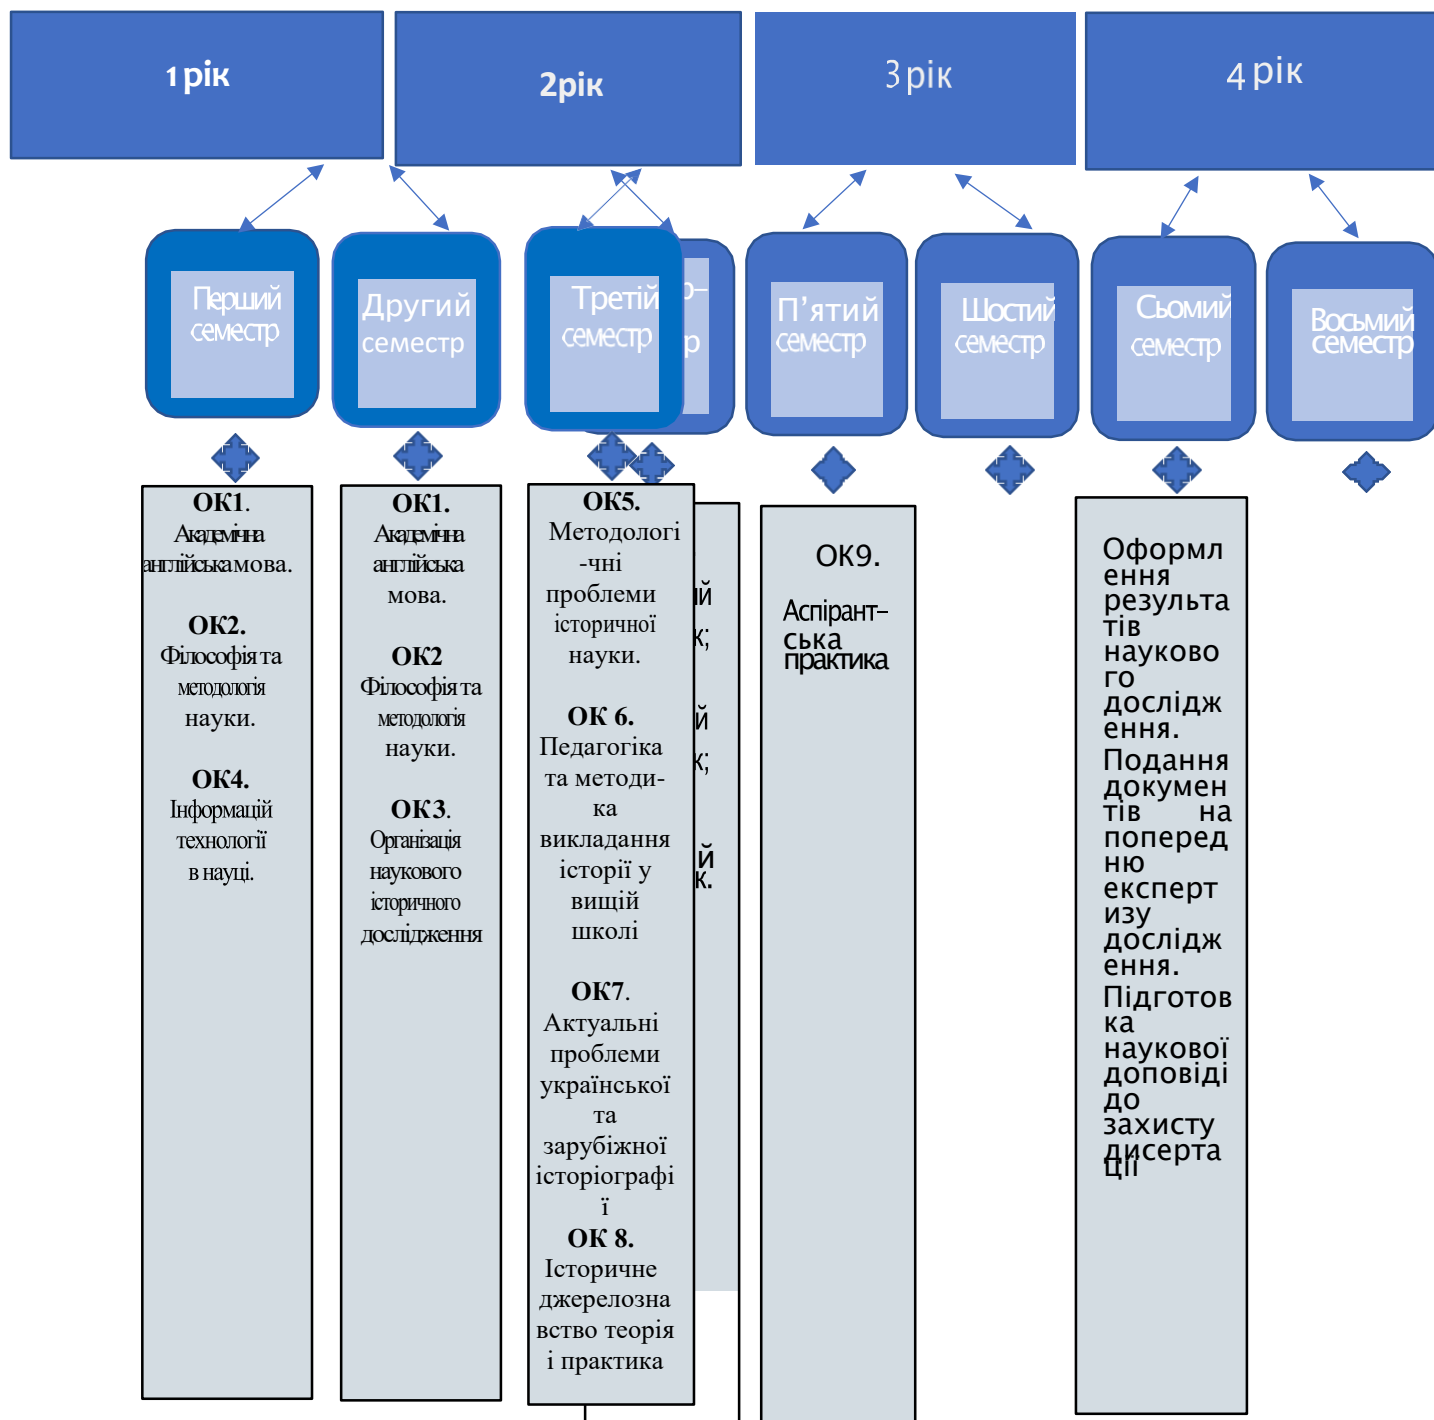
1 рік

2рік

3 рік

4 рік

Перший семестр

Другий семестр

Третій семестр

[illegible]

П'ятий семестр

Шостий семестр

Сьомий семестр

Восьмий семестр

ОК1. Академічна англійськамова.

ОК2. Філософія та методологія науки.

ОК4. Інформацій технології в науці.

ОК1. Академічна англійська мова.

ОК2 Філософія та методологія науки.

ОК3. Організація наукового історичного дослідження

ОК5. Методологі-чні проблеми історичної науки.

ОК 6. Педагогіка та методи-ка викладання історії у вищій школі

ОК7. Актуальні проблеми української та зарубіжної історіографії

ОК 8. Історичне джерелознавство теорія і практика

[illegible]й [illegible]к;

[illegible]й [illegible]к;

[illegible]й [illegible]к.

ОК9.

Аспірант-ська практика

Оформлення результатів наукового дослідження. Подання документів на попередню експертизу дослідження. Підготовка наукової доповіді до захисту дисертації